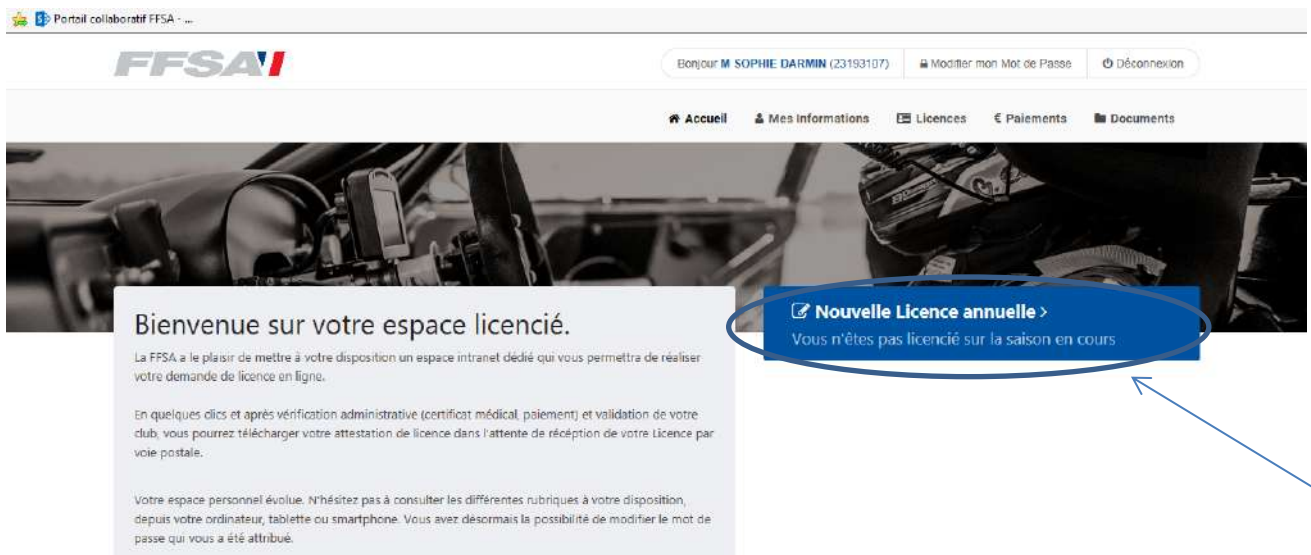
Portail collaboratif FFSA - ...

FFSA

Bonjour M SOPHIE DARMIN (23193107) | Modifier mon Mot de Passe | Déconnexion

Accueil | Mes Informations | Licences | € Paiements | Documents

Bienvenue sur votre espace licencié.

La FFSA a le plaisir de mettre à votre disposition un espace intranet dédié qui vous permettra de réaliser votre demande de licence en ligne.

En quelques clics et après vérification administrative (certificat médical, paiement) et validation de votre club, vous pourrez télécharger votre attestation de licence dans l'attente de réception de votre Licence par voie postale.

Votre espace personnel évolue. N'hésitez pas à consulter les différentes rubriques à votre disposition, depuis votre ordinateur, tablette ou smartphone. Vous avez désormais la possibilité de modifier le mot de passe qui vous a été attribué.

Nouvelle Licence annuelle >
Vous n'êtes pas licencié sur la saison en cours